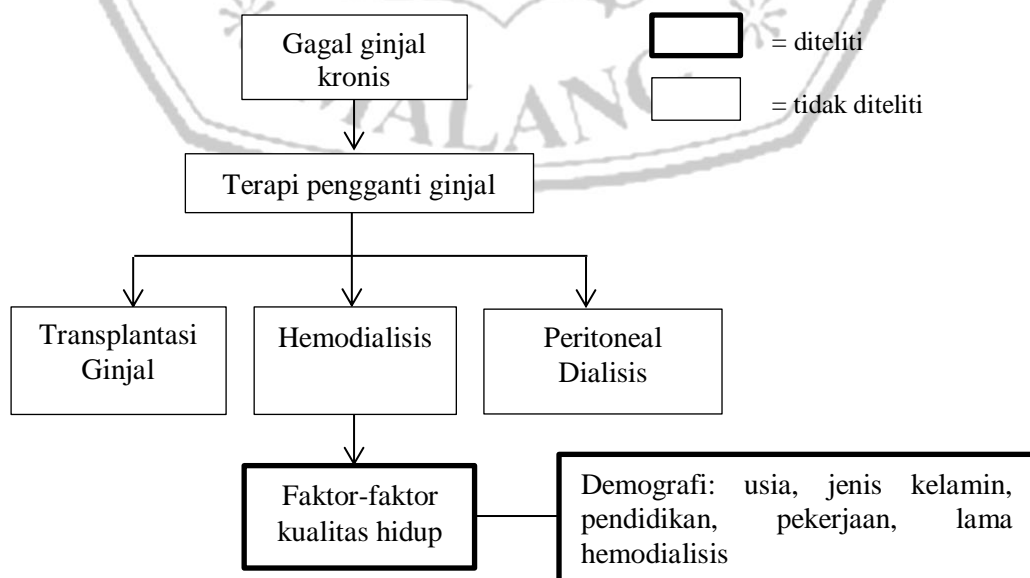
Gagal ginjal kronis

= diteliti

= tidak diteliti

Terapi pengganti ginjal

Transplantasi Ginjal

Hemodialisis

Peritoneal Dialisis

Faktor-faktor kualitas hidup

Demografi: usia, jenis kelamin, pendidikan, pekerjaan, lama hemodialisis